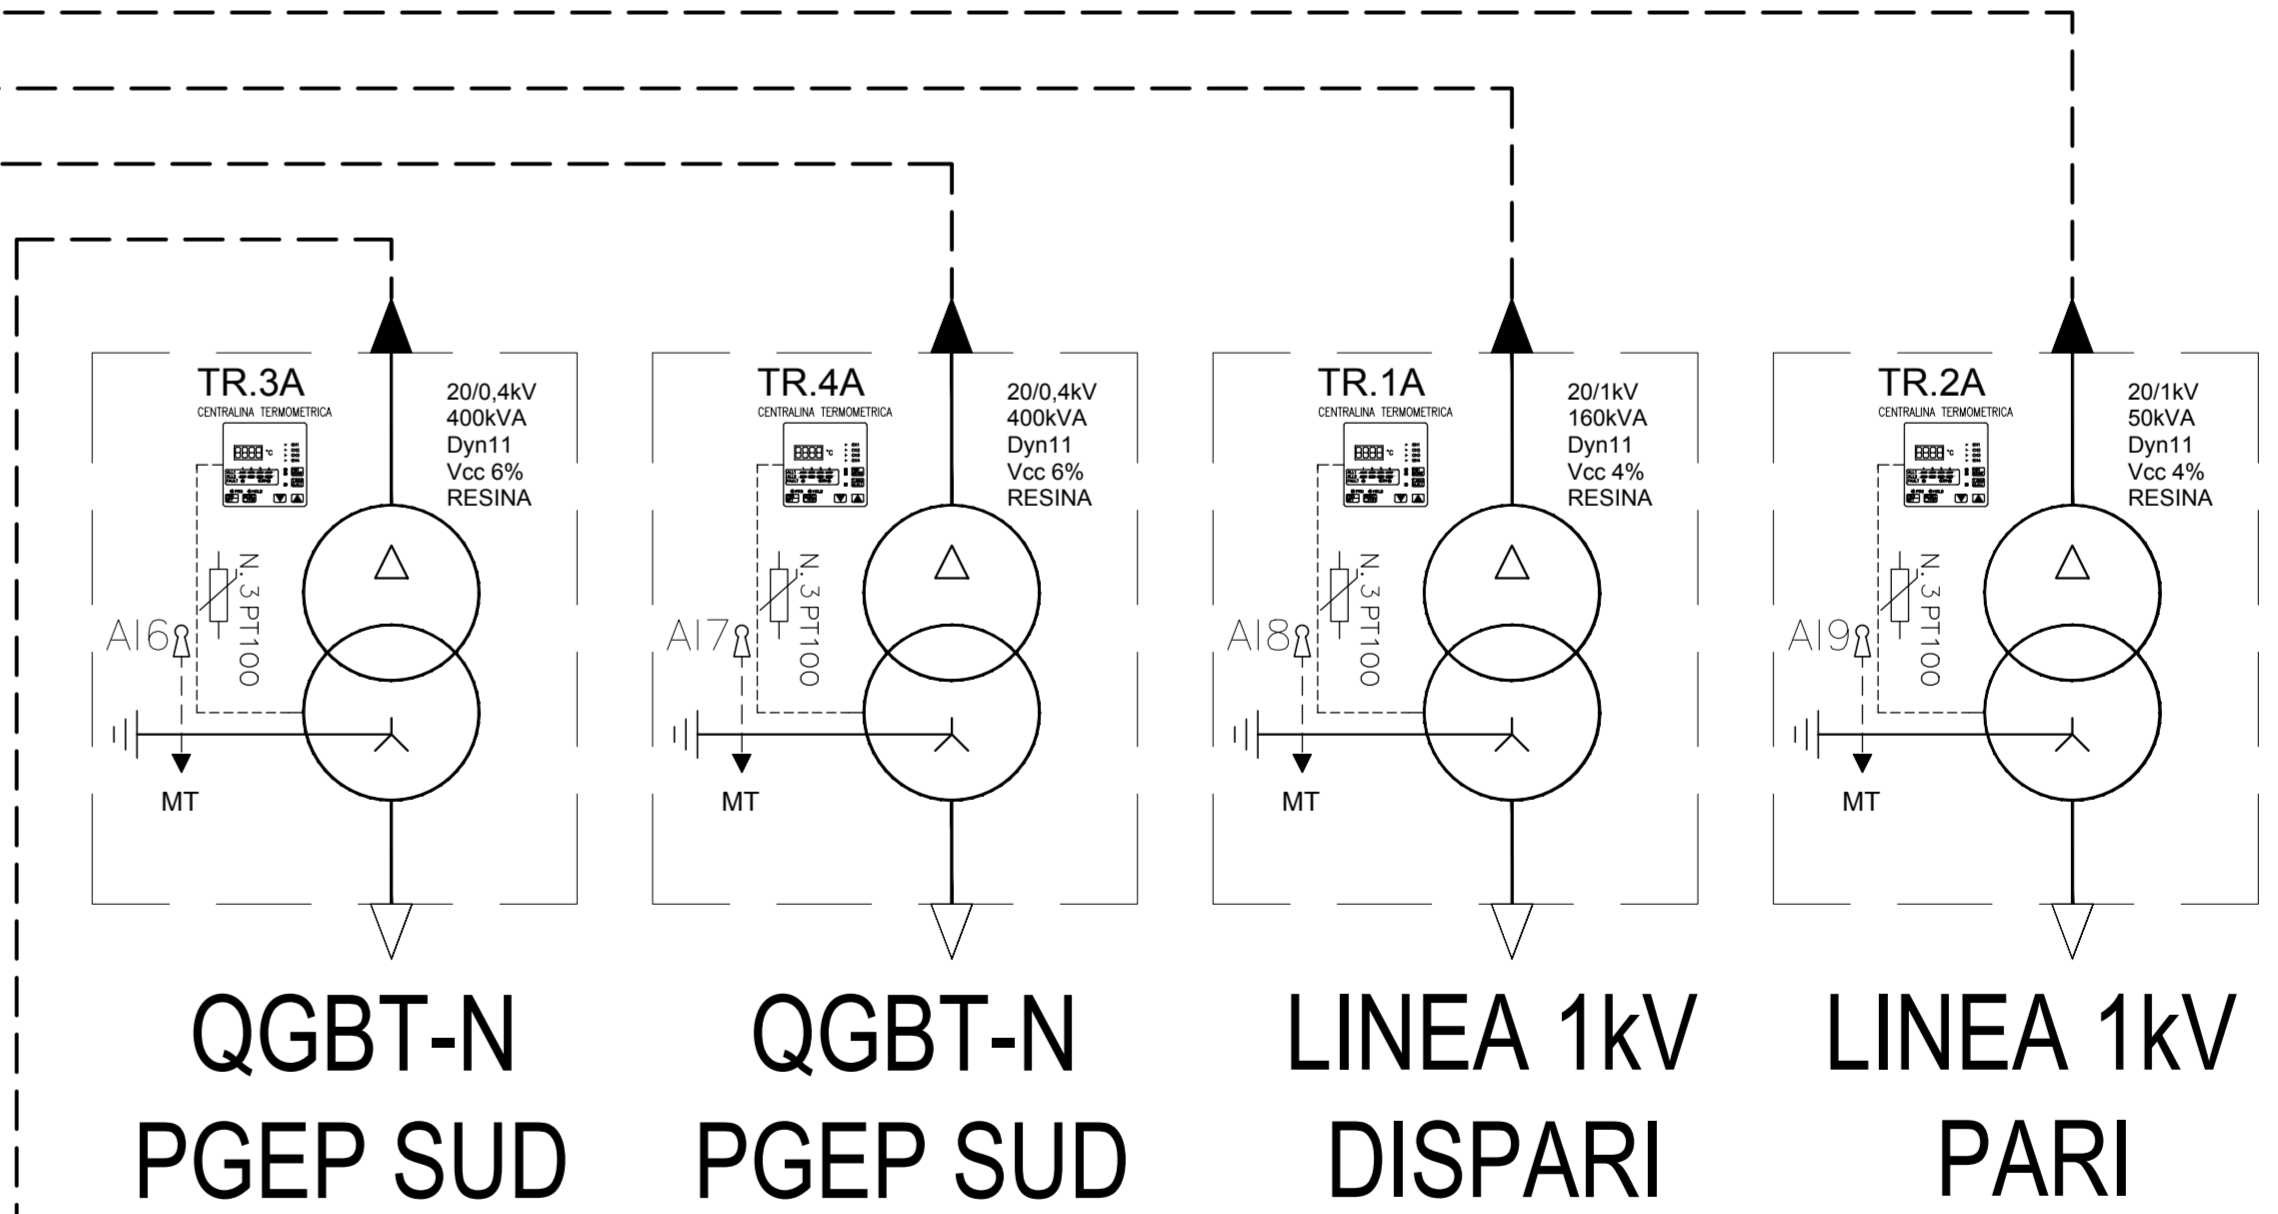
TR.3A
CENTRALINA TERMOMETRICA
20/0,4kV
400kVA
Dyn11
Vcc 6%
RESINA
N.3PT100
AI6
MT

TR.4A
CENTRALINA TERMOMETRICA
20/0,4kV
400kVA
Dyn11
Vcc 6%
RESINA
N.3PT100
AI7
MT

TR.1A
CENTRALINA TERMOMETRICA
20/1kV
160kVA
Dyn11
Vcc 4%
RESINA
N.3PT100
AI8
MT

TR.2A
CENTRALINA TERMOMETRICA
20/1kV
50kVA
Dyn11
Vcc 4%
RESINA
N.3PT100
AI9
MT

QGBT-N
PGEP SUD

QGBT-N
PGEP SUD

LINEA 1kV
DISPARI

LINEA 1kV
PARI